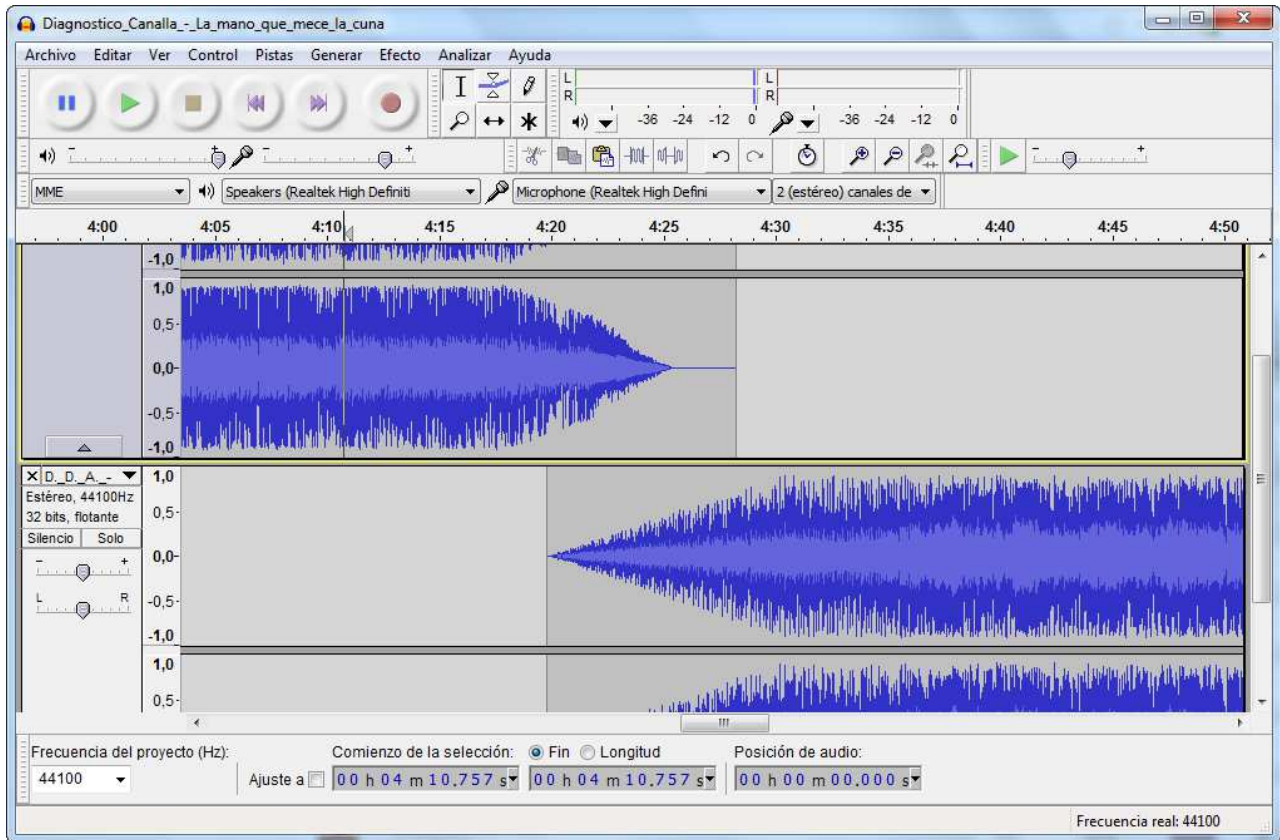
Diagnostico_Canalla_-_La_mano_que_mece_la_cuna

Archivo Editar Ver Control Pistas Generar Efecto Analizar Ayuda

L
R
-36 -24 -12 0
L
R
-36 -24 -12 0

MME
Speakers (Realtek High Definiti
Microphone (Realtek High Defini
2 (estéreo) canales de

4:00 4:05 4:10 4:15 4:20 4:25 4:30 4:35 4:40 4:45 4:50

-1,0
1,0
0,5
0,0
-0,5
-1,0

D._D._A._-
Estéreo, 44100Hz
32 bits, flotante
Silencio Solo
L R
1,0
0,5
0,0
-0,5
-1,0
1,0
0,5

Frecuencia del proyecto (Hz):
44100
Comienzo de la selección: Fin Longitud
Ajuste a
00 h 04 m 10.757 s
00 h 04 m 10.757 s
Posición de audio:
00 h 00 m 00.000 s

Frecuencia real: 44100